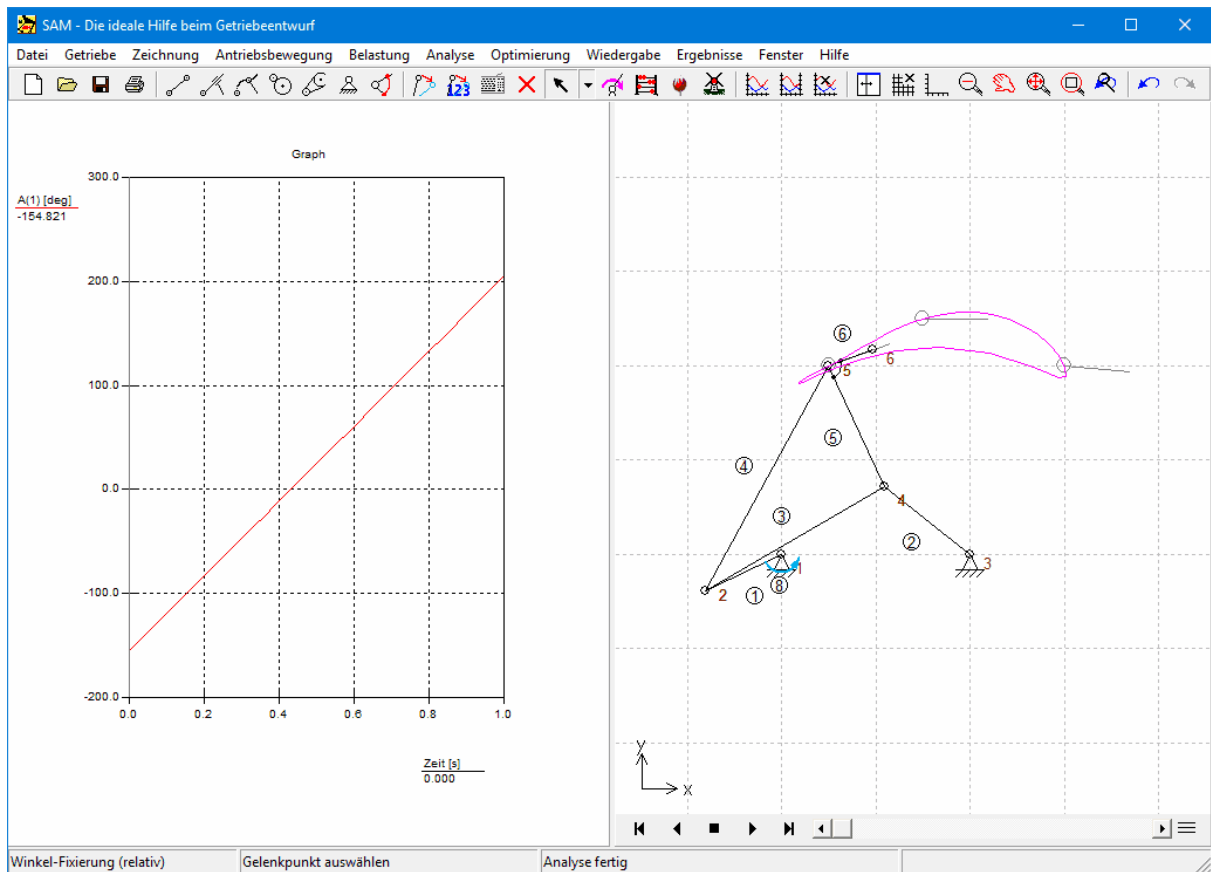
SAM - Die ideale Hilfe beim Getriebeentwurf

Datei Getriebe Zeichnung Antriebsbewegung Belastung Analyse Optimierung Wiedergabe Ergebnisse Fenster Hilfe

Graph

A(1) [deg]
-154.821

300.0
200.0
100.0
0.0
-100.0
-200.0

0.0 0.2 0.4 0.6 0.8 1.0

Zeit [s]
0.000

⑥
5 6
⑤
④
4
③
②
1 3
2 ①
⑧

Y
X

Winkel-Fixierung (relativ) | Gelenkpunkt auswählen | Analyse fertig